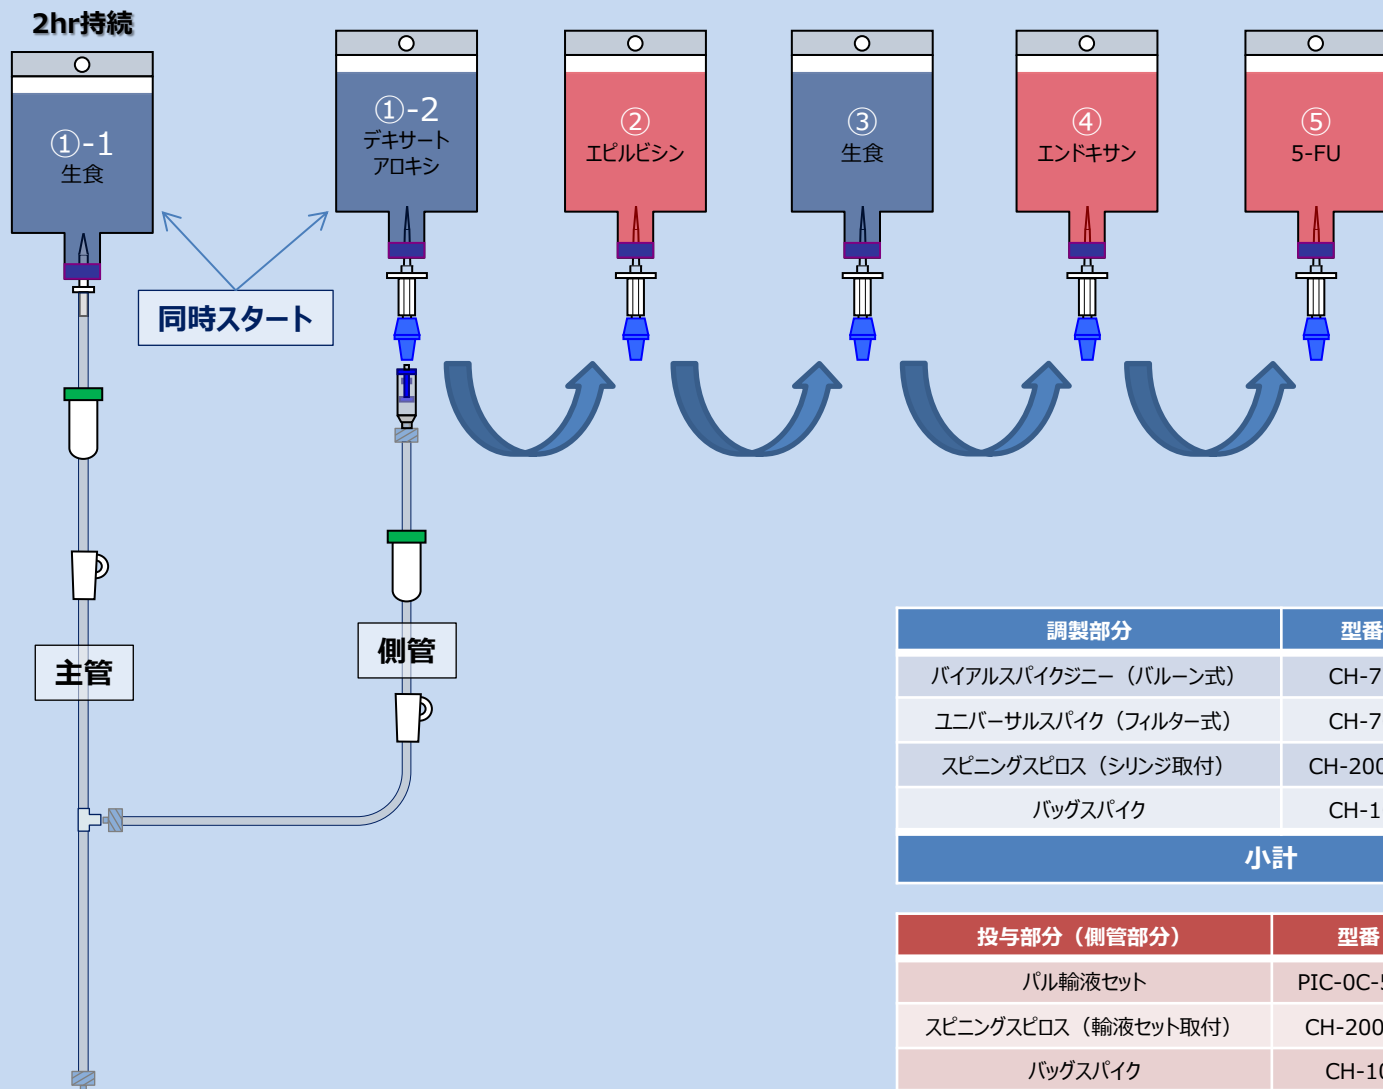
2hr持続

①-1
生食

①-2
デキサート
アロキシ

②
エピルビシン

③
生食

④
エンドキサン

⑤
5-FU

同時スタート

主管

側管

| 調製部分 | 型番 |
|---|---|
| バイアルスパイクジニー（バルーン式） | CH-7 |
| ユニバーサルスパイク（フィルター式） | CH-7 |
| スピニングスピロス（シリンジ取付） | CH-20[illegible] |
| バッグスパイク | CH-1 |
| 小計 | |

| 投与部分（側管部分） | 型番 |
|---|---|
| パル輸液セット | PIC-0C-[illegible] |
| スピニングスピロス（輸液セット取付） | CH-200 |
| バッグスパイク | CH-1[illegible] |